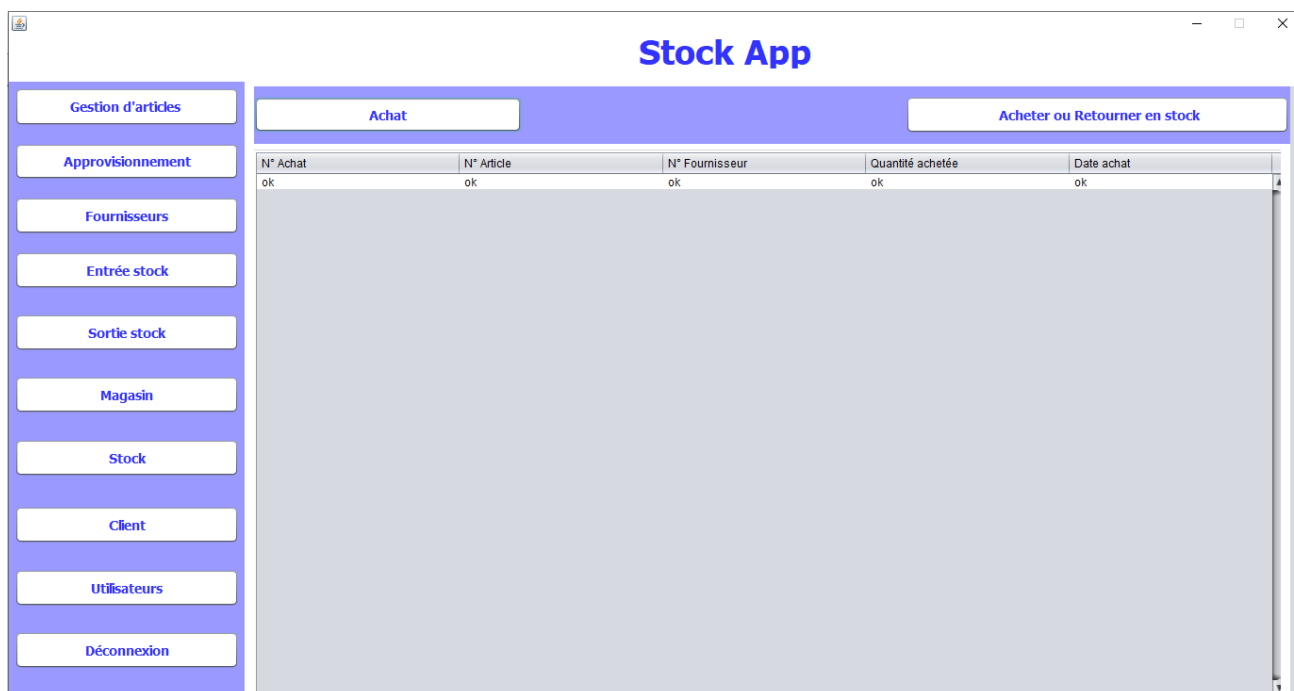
Stock App

Gestion d'articles

Approvisionnement

Fournisseurs

Entrée stock

Sortie stock

Magasin

Stock

Client

Utilisateurs

Déconnexion

Achat

Acheter ou Retourner en stock

| N° Achat | N° Article | N° Fournisseur | Quantité achetée | Date achat |
|---|---|---|---|---|
| ok | ok | ok | ok | ok |